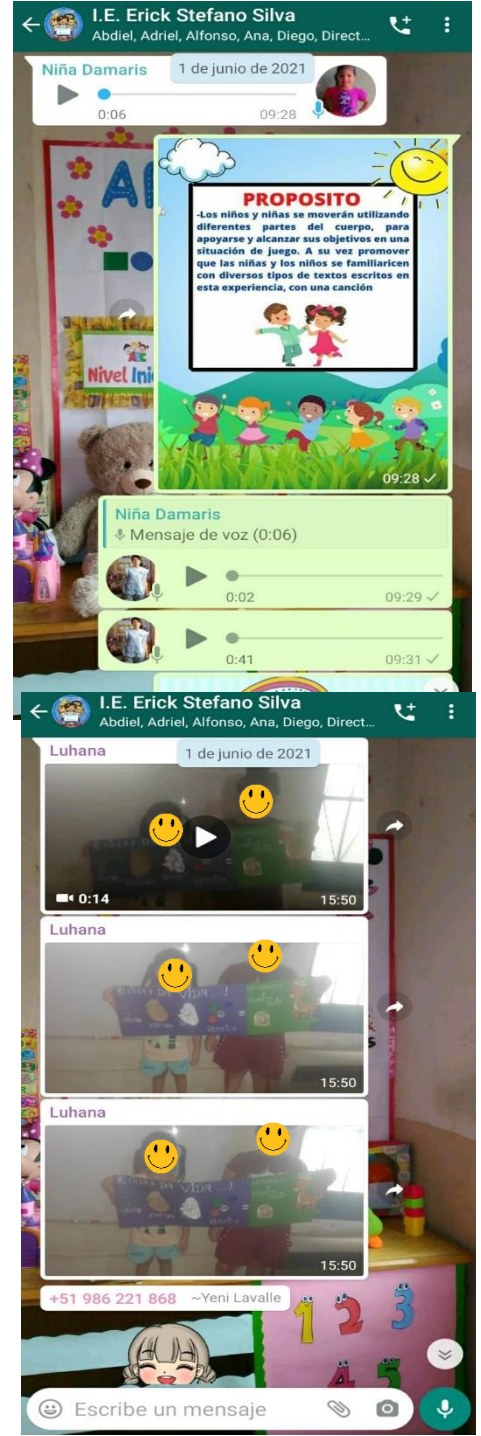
I.E. Erick Stefano Silva
Abdiel, Adriel, Alfonso, Ana, Diego, Direct...

Niña Damaris
1 de junio de 2021
0:06
09:28

PROPOSITO
-Los niños y niñas se moverán utilizando diferentes partes del cuerpo, para apoyarse y alcanzar sus objetivos en una situación de juego. A su vez promover que las niñas y los niños se familiaricen con diversos tipos de textos escritos en esta experiencia, con una canción

09:28

Nivel Ini

Niña Damaris
Mensaje de voz (0:06)
0:02
09:29
0:41
09:31

I.E. Erick Stefano Silva
Abdiel, Adriel, Alfonso, Ana, Diego, Direct...

Luhana
1 de junio de 2021
0:14
15:50

Luhana
15:50

Luhana
15:50

+51 986 221 868 ~Yeni Lavalle

Escribe un mensaje